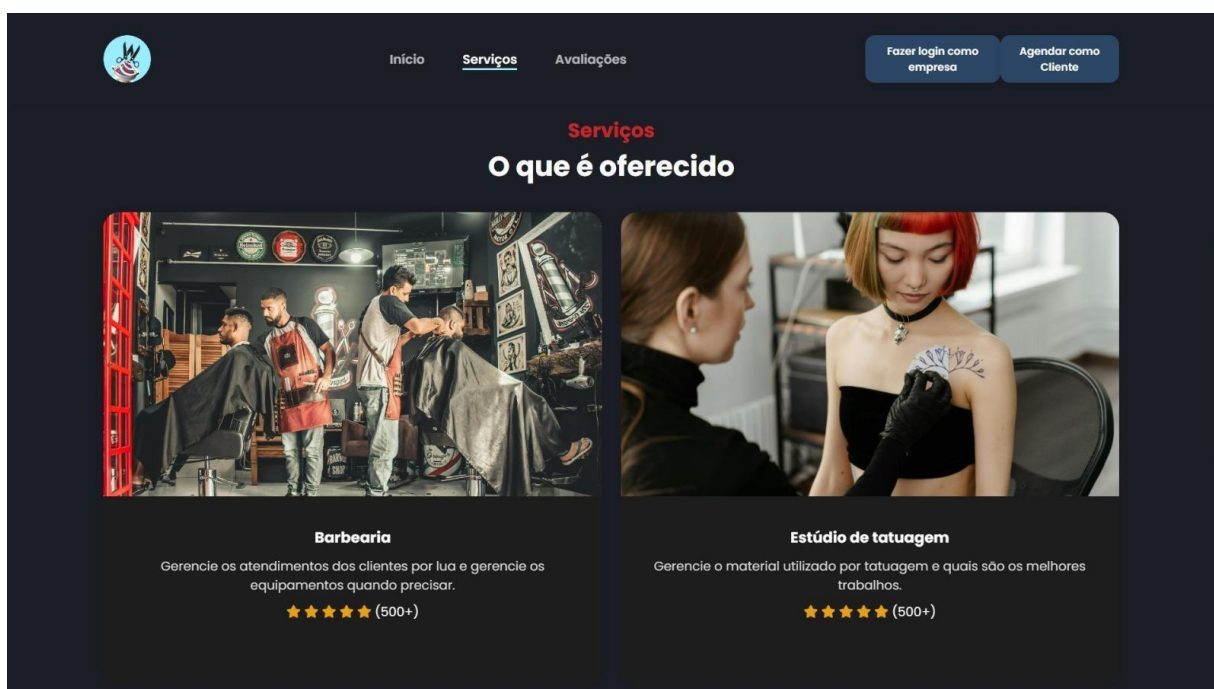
Início Serviços Avaliações

Fazer login como empresa

Agendar como Cliente

Serviços

O que é oferecido

Barbearia

Gerencie os atendimentos dos clientes por lua e gerencie os equipamentos quando precisar.

★★★★★ (500+)

Estúdio de tatuagem

Gerencie o material utilizado por tatuagem e quais são os melhores trabalhos.

★★★★★ (500+)